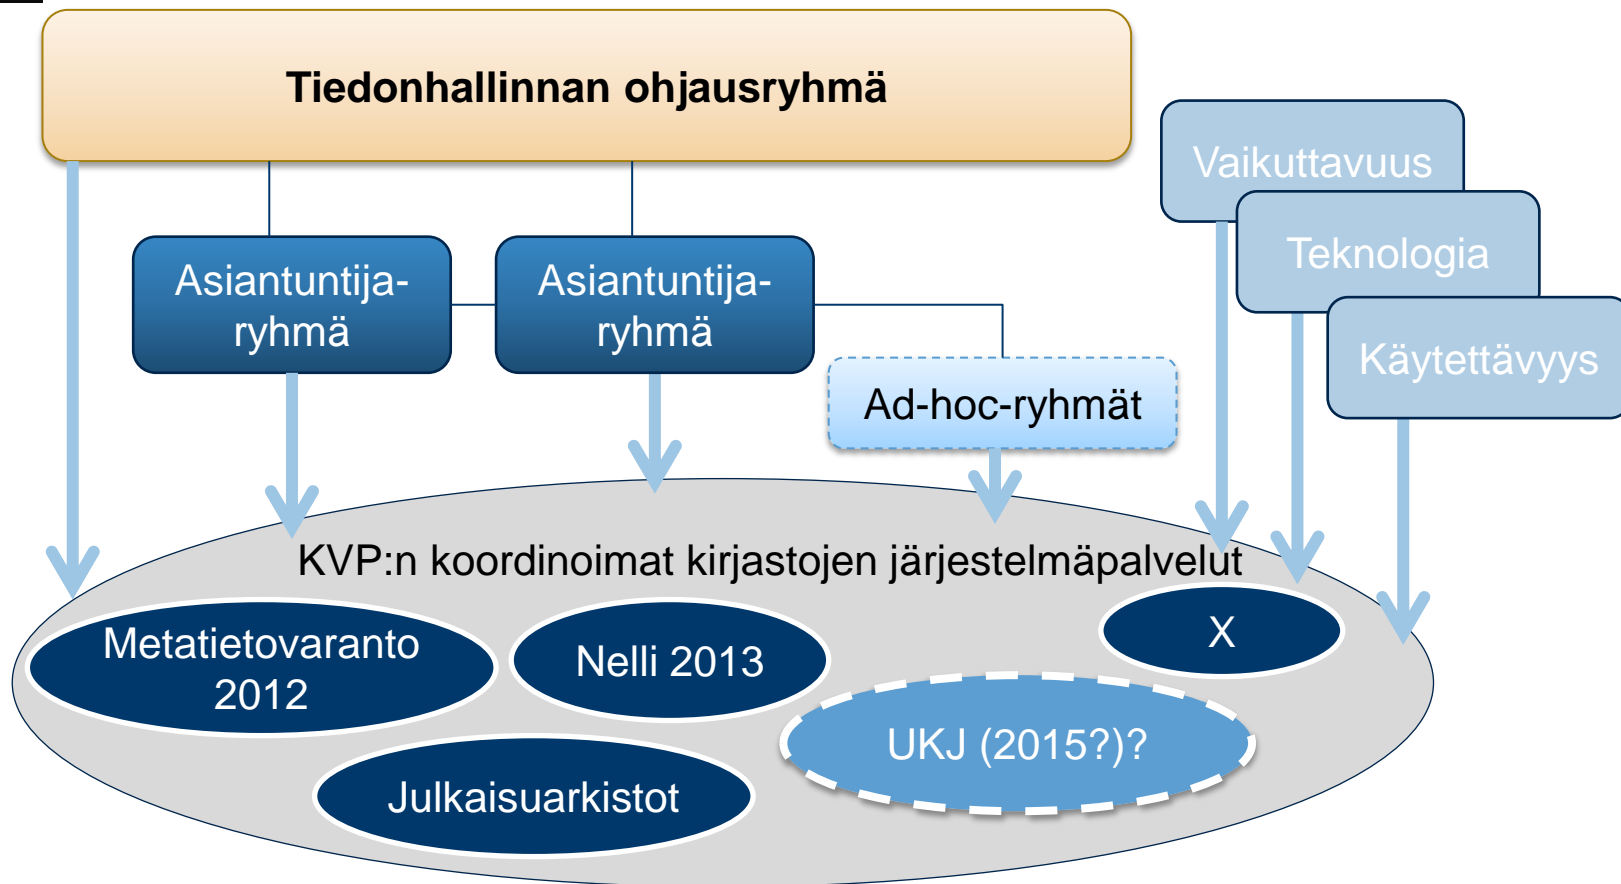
Tiedonhallinnan ohjausryhmä

Vaikuttavuus

Teknologia

Käytettävyys

Asiantuntija-ryhmä

Asiantuntija-ryhmä

Ad-hoc-ryhmät

KVP:n koordinoimat kirjastojen järjestelmäpalvelut

Metatietovaranto 2012

Nelli 2013

X

UKJ (2015?)?

Julkaisuarkistot